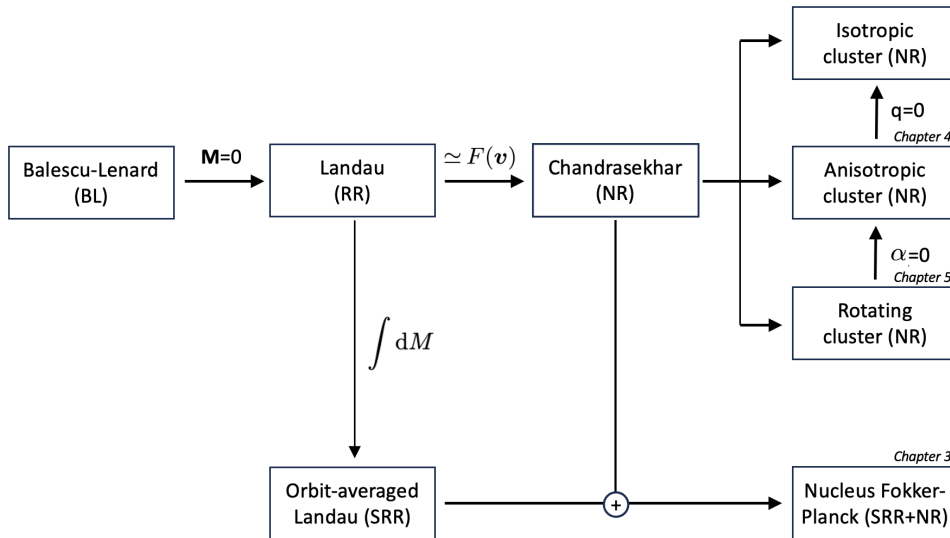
Balescu-Lenard (BL)

$\mathbf{M}$=0

Landau (RR)

$\simeq F(\boldsymbol{v})$

Chandrasekhar (NR)

Isotropic cluster (NR)

q=0

Chapter 4

Anisotropic cluster (NR)

$\alpha$=0

Chapter 5

Rotating cluster (NR)

$\int \mathrm{d}M$

Orbit-averaged Landau (SRR)

+

Chapter 3

Nucleus Fokker-Planck (SRR+NR)